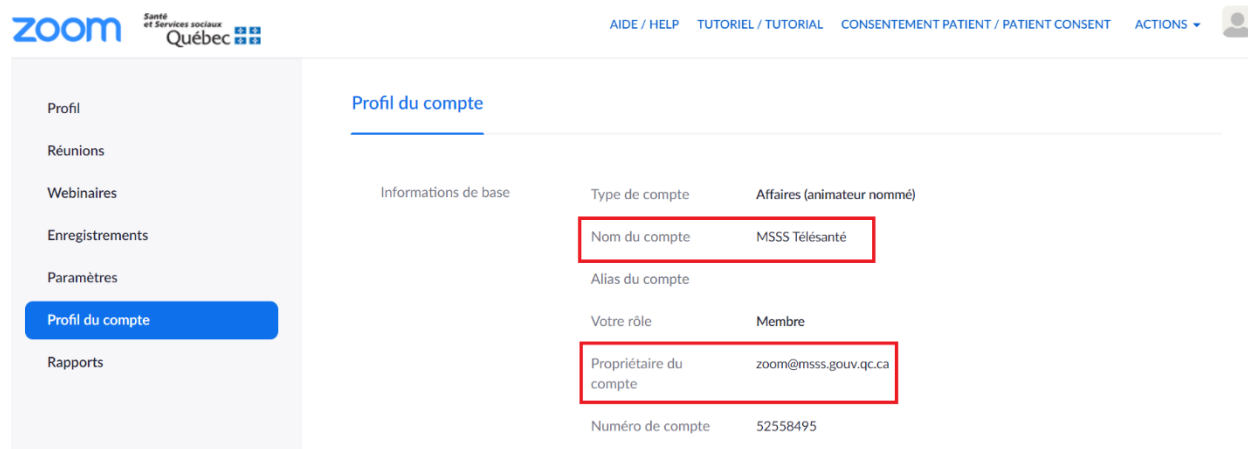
zoom Santé et Services sociaux Québec

AIDE / HELP TUTORIEL / TUTORIAL CONSENTEMENT PATIENT / PATIENT CONSENT ACTIONS

Profil
Réunions
Webinaires
Enregistrements
Paramètres
Profil du compte
Rapports

Profil du compte

Informations de base

| | |
|---|---|
| Type de compte | Affaires (animateur nommé) |
| Nom du compte | MSSS Télésanté |
| Alias du compte | |
| Votre rôle | Membre |
| Propriétaire du compte | zoom@msss.gouv.qc.ca |
| Numéro de compte | 52558495 |